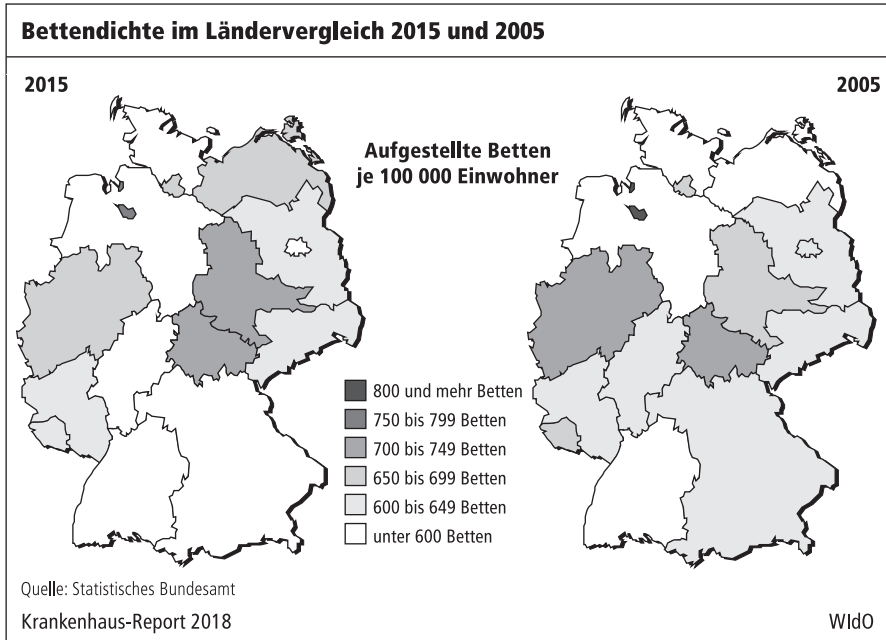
Bettendichte im Ländervergleich 2015 und 2005

2015

2005

Aufgestellte Betten je 100 000 Einwohner

800 und mehr Betten
750 bis 799 Betten
700 bis 749 Betten
650 bis 699 Betten
600 bis 649 Betten
unter 600 Betten

Quelle: Statistisches Bundesamt

Krankenhaus-Report 2018

WIdO